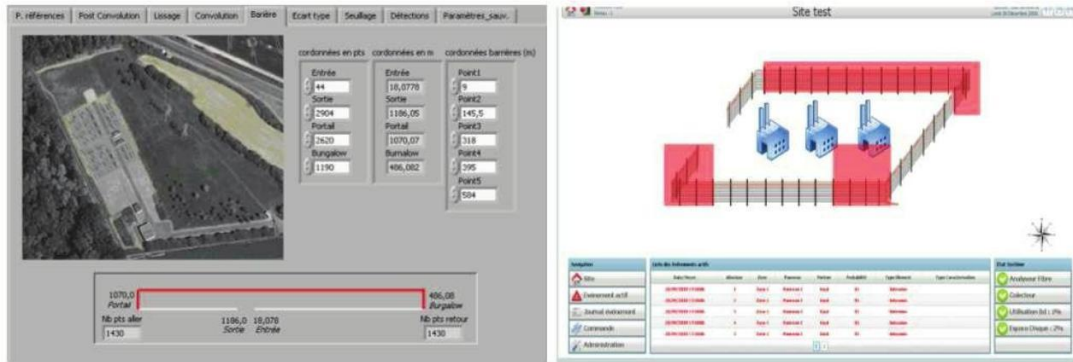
P. références | Point Convolution | Lissage | Convolution | Barière | Ecart type | Seuillage | Détections | Paramètres_sauv.

cordonnées en pts
Entrée
44
Sortie
2904
Portail
2620
Bungalow
1190

cordonnées en m
Entrée
18,0778
Sortie
1186,05
Portail
1070,07
Bungalow
486,082

cordonnées barrières (m)
Point1
9
Point2
145,5
Point3
318
Point4
395
Point5
584

1070,0
Portail
406,08
Bungalow
Nb pts aller
1430
1186,0
Sortie
18,078
Entrée
Nb pts retour
1430

Site test

Site
Evènement actif
Journal évènement
Commande
Administration

Analyseur Fibre
Collecteur
Utilisation Bd : 2%
Espace Disque : 2%